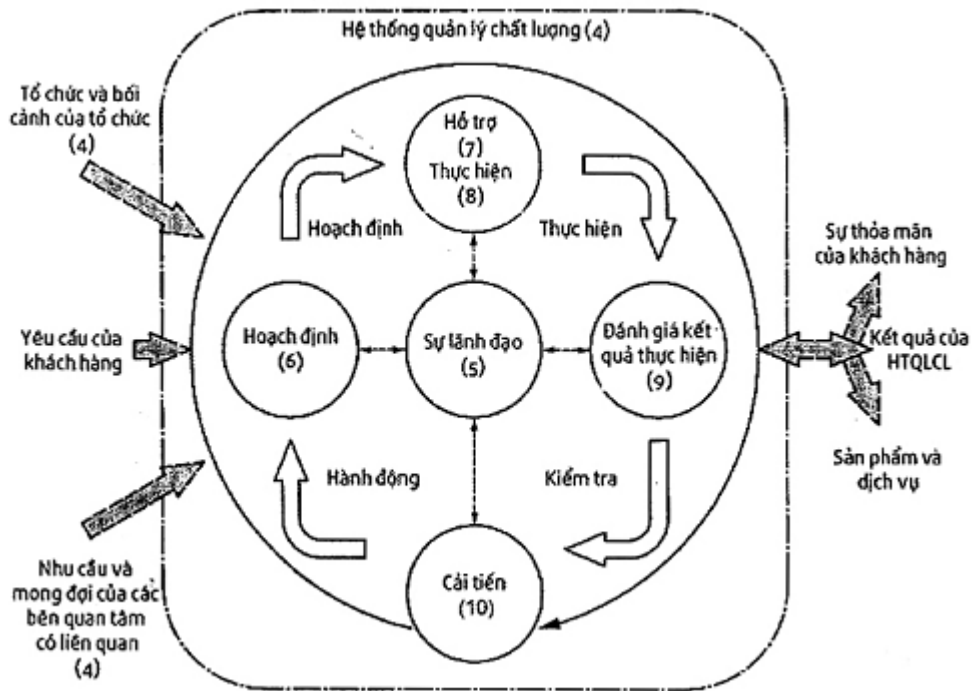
Hệ thống quản lý chất lượng (4)

Tổ chức và bối cảnh của tổ chức (4)

Yêu cầu của khách hàng

Nhu cầu và mong đợi của các bên quan tâm có liên quan (4)

Hỗ trợ (7) Thực hiện (8)

Hoạch định

Thực hiện

Hoạch định (6)

Sự lãnh đạo (5)

Đánh giá kết quả thực hiện (9)

Hành động

Kiểm tra

Cải tiến (10)

Sự thỏa mãn của khách hàng

Kết quả của HTQLCL

Sản phẩm và dịch vụ